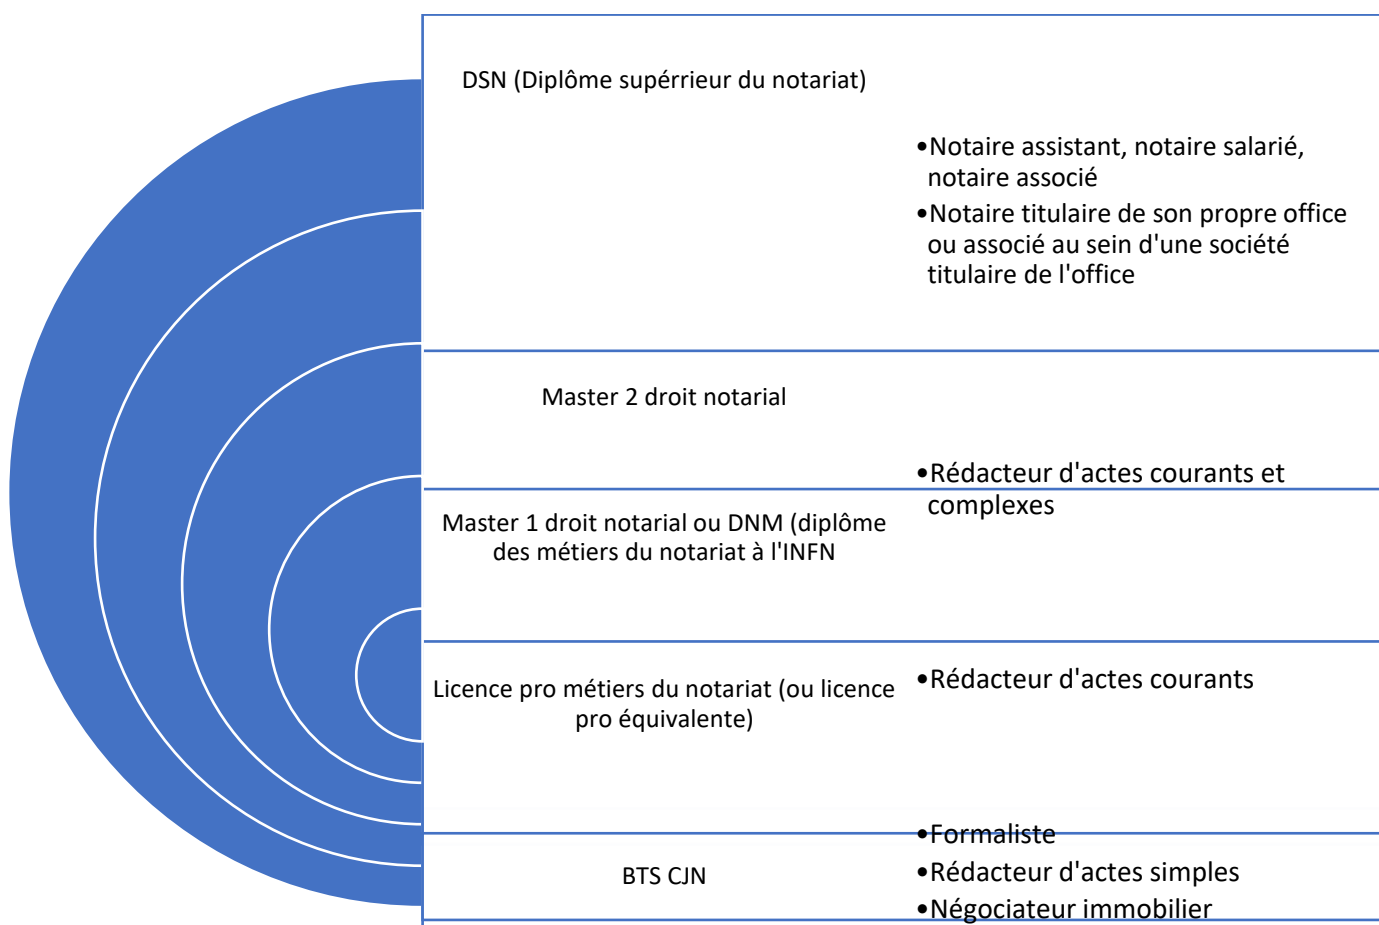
DSN (Diplôme supérrieur du notariat)

•Notaire assistant, notaire salarié, notaire associé
•Notaire titulaire de son propre office ou associé au sein d'une société titulaire de l'office

Master 2 droit notarial

•Rédacteur d'actes courants et complexes

Master 1 droit notarial ou DNM (diplôme des métiers du notariat à l'INFN

Licence pro métiers du notariat (ou licence pro équivalente)

•Rédacteur d'actes courants

BTS CJN

•Formaliste
•Rédacteur d'actes simples
•Négociateur immobilier